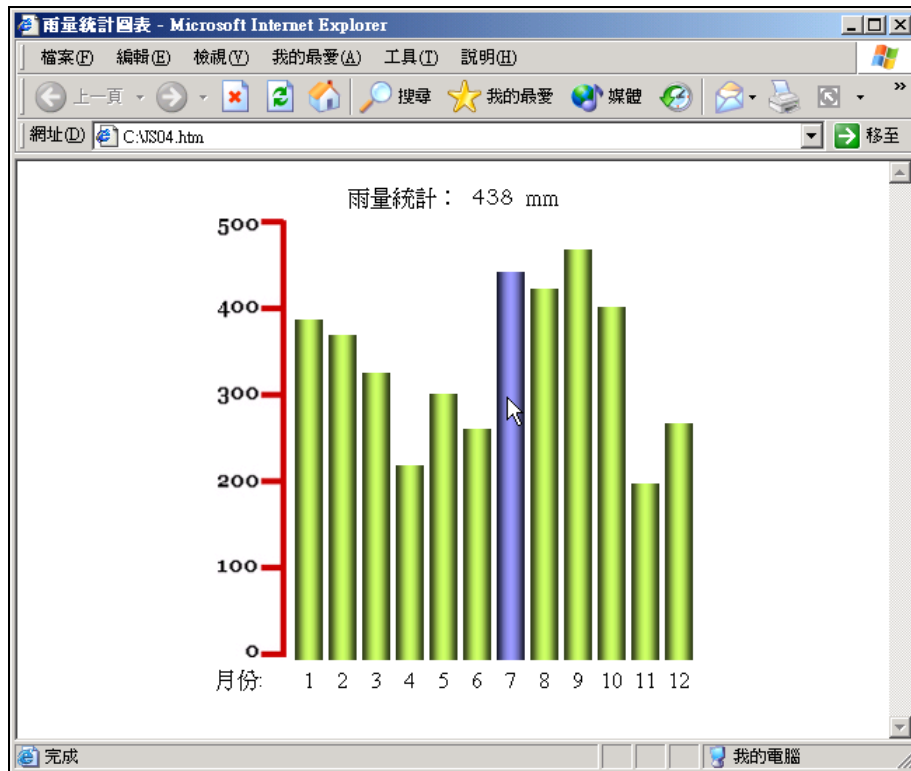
雨量統計圖表 - Microsoft Internet Explorer

檔案(F) 編輯(E) 檢視(V) 我的最愛(A) 工具(T) 說明(H)

上一頁 搜尋 我的最愛 媒體

網址(D) C:\JS04.htm 移至

雨量統計： 438 mm

500
400
300
200
100
0

月份: 1 2 3 4 5 6 7 8 9 10 11 12

完成 我的電腦